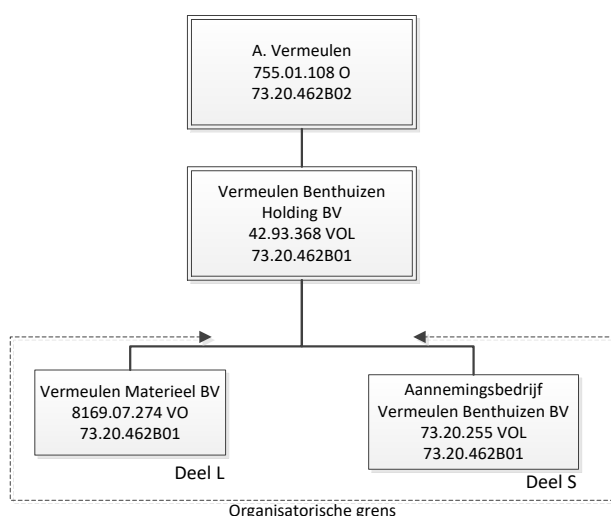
A. Vermeulen
755.01.108 O
73.20.462B02

Vermeulen Benthuizen
Holding BV
42.93.368 VOL
73.20.462B01

Vermeulen Materieel BV
8169.07.274 VO
73.20.462B01

Deel L

Aannemingsbedrijf
Vermeulen Benthuizen BV
73.20.255 VOL
73.20.462B01

Deel S

Organisatorische grens